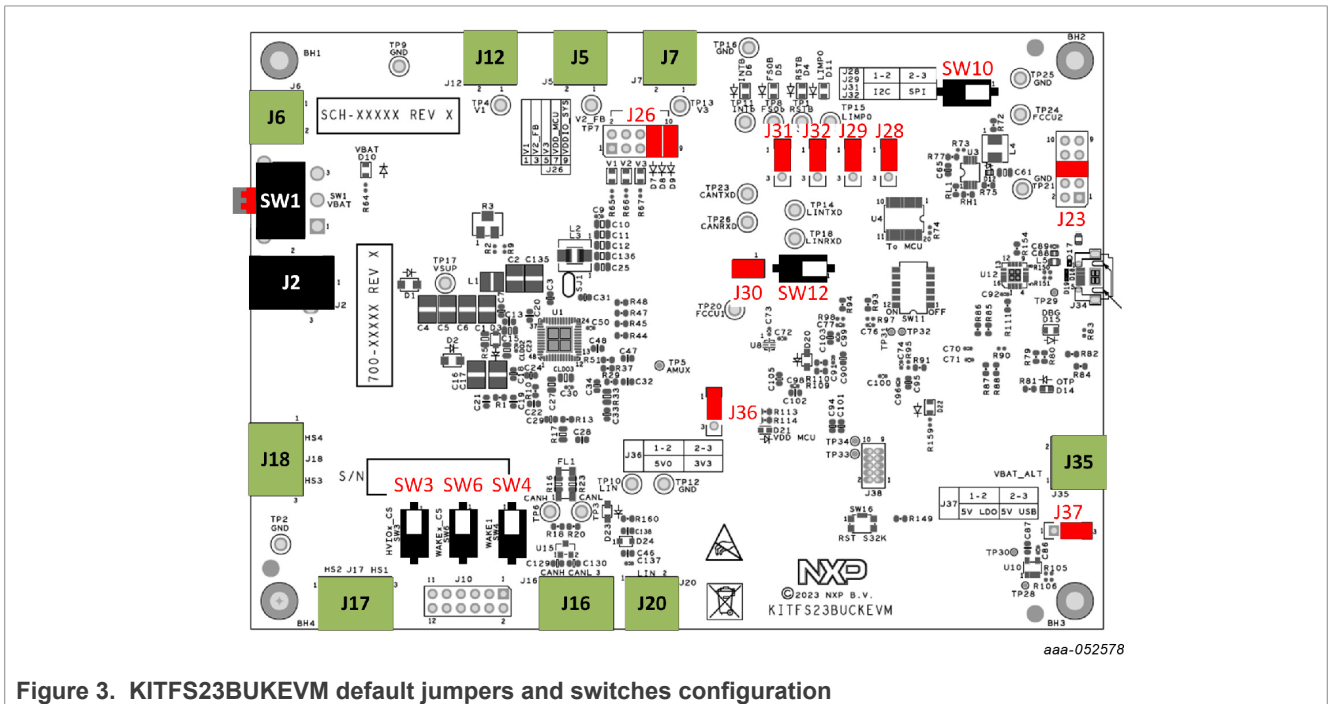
BH1
TP9 GND
J12
J5
J7
TP16 GND
BH2
J6
SCH-XXXXX REV X
TP4 V1
V2_FB
TP13 V3
J26
SW10
TP25 GND
TP24 FCCU2
J31
J32
J29
J28
| J28 J29 J31 J32 | 1-2 | 2-3 |
|---|---|---|
| | I2C | SPI |
SW1
SW1 VBAT
VBAT D10
J23
TP23 CANTXD
TP14 LINTXD
TP26 CANRXD
TP18 LINRXD
To MCU
J2
700-XXXXX REV X
TP17 VSUP
J30
SW12
TP20 FCCU1
U1
TP5 AMUX
J36
| J36 | 1-2 | 2-3 |
|---|---|---|
| | 5V0 | 3V3 |
J18
HS4
HS3
S/N
SW3
SW6
SW4
HVIOx_CS SW3
WAKEx_CS SW6
WAKE1 SW4
FL1
TP10 LIN
TP12 GND
CANH
CANL
J38
TP34
TP33
SW16
RST S32K
J35
VBAT_ALT
| J37 | 1-2 | 2-3 |
|---|---|---|
| | 5V LDO | 5V USB |
J37
TP2 GND
HS2 J17 HS1
J17
J10
J16
CANH CANL
J20
LIN
NXP
©2023 NXP B.V.
KITFS23BUCKEVM
TP30
TP28
BH4
BH3
aaa-052578
Figure 3. KITFS23BUKEVM default jumpers and switches configuration